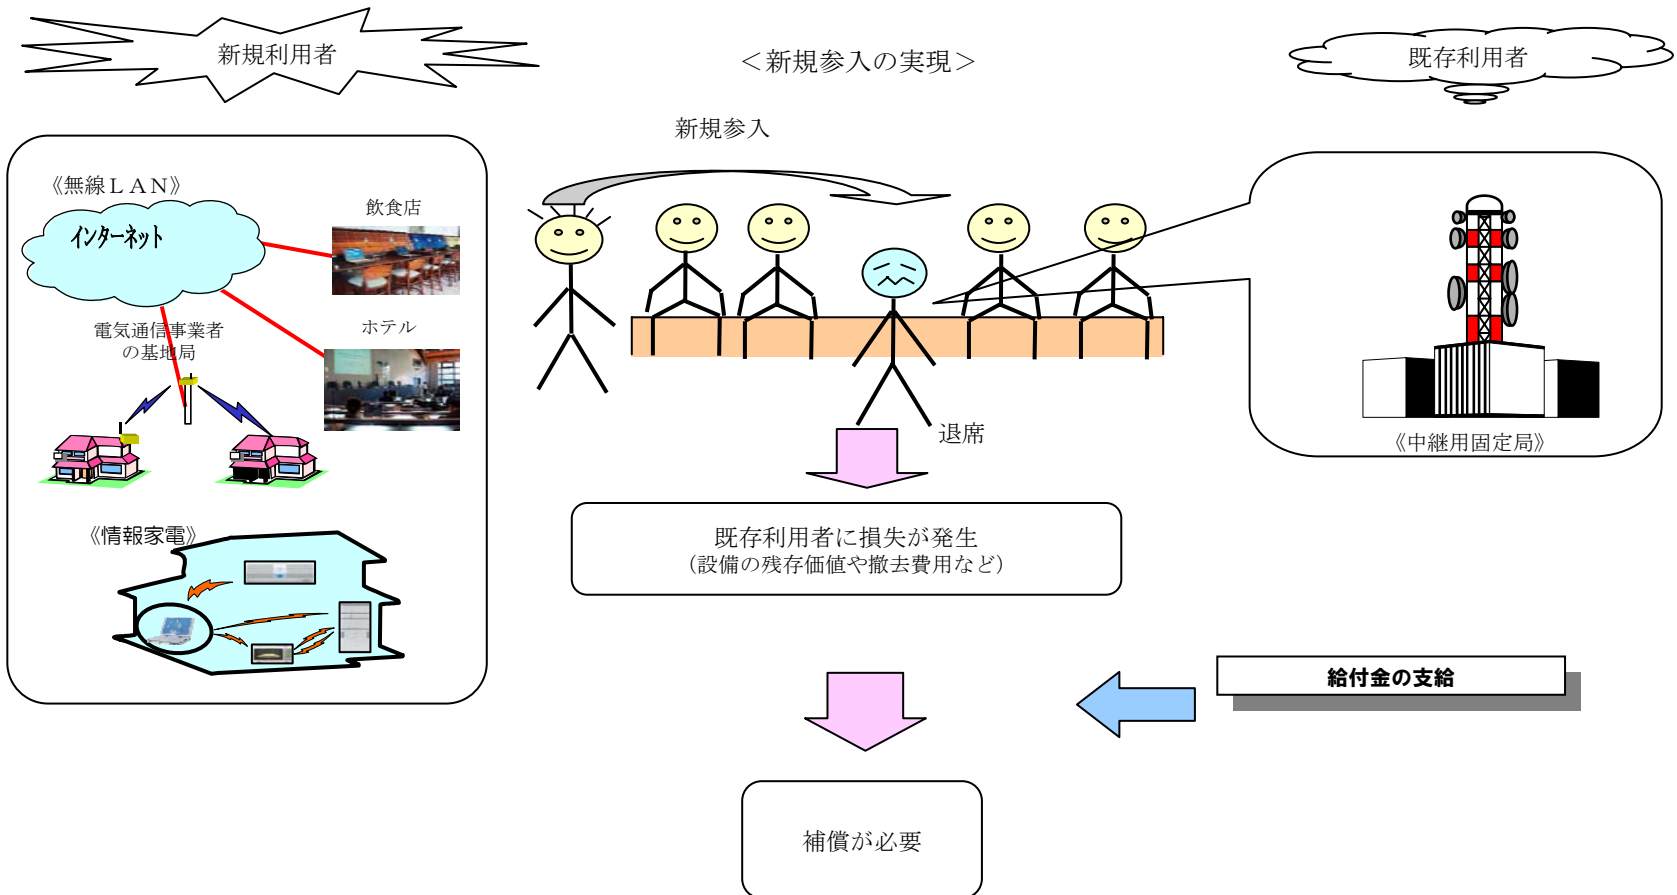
新規利用者

＜新規参入の実現＞

既存利用者

新規参入

《無線ＬＡＮ》

インターネット

飲食店

電気通信事業者の基地局

ホテル

《情報家電》

退席

《中継用固定局》

既存利用者に損失が発生
（設備の残存価値や撤去費用など）

給付金の支給

補償が必要